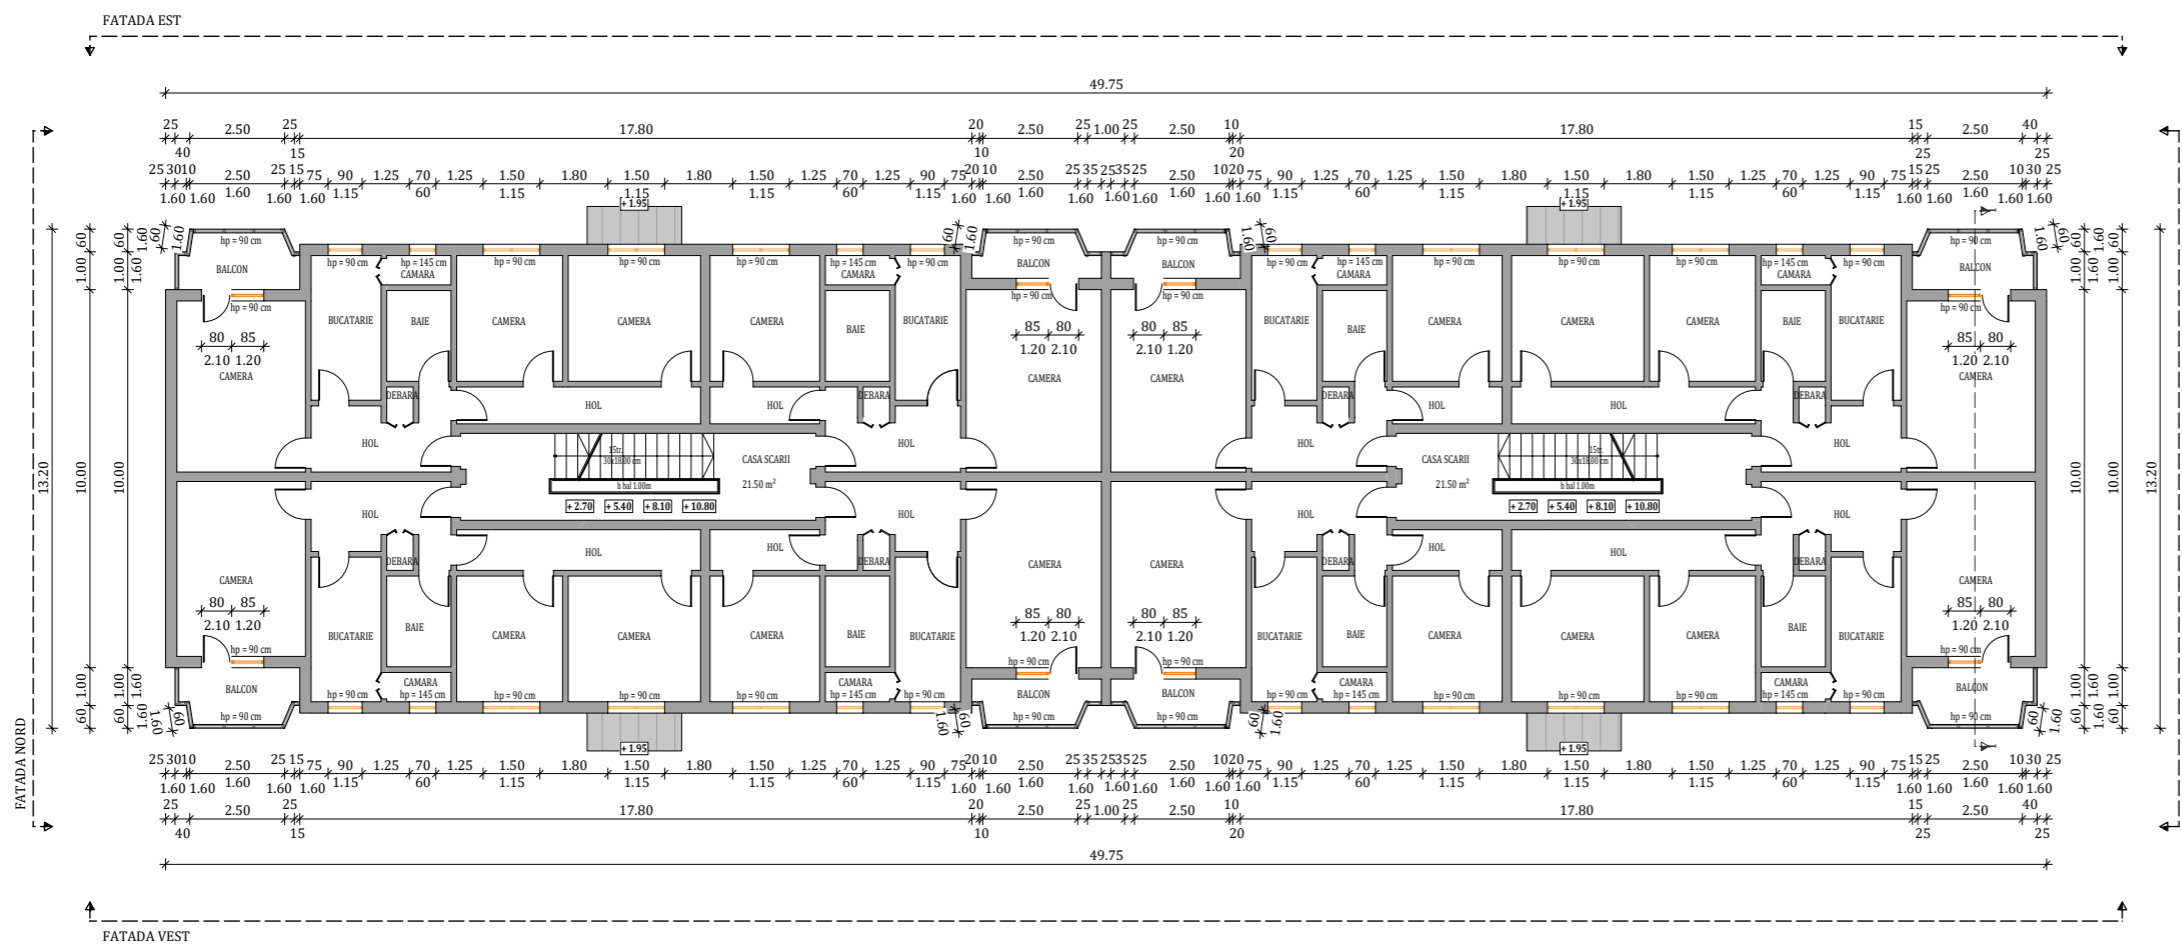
FATADA EST

49.75

25 2.50 25 17.80 20 2.50 25 1.00 25 2.50 10 17.80 15 2.50 40
40 15 10 20 25 25

25 30 10 2.50 25 15 75 90 1.25 70 1.25 1.50 1.80 1.50 1.80 1.50 1.25 70 1.25 90 75 20 10 2.50 25 35 25 35 25 2.50 10 20 75 90 1.25 70 1.25 1.50 1.80 1.50 1.80 1.50 1.25 70 1.25 90 75 15 25 2.50 10 30 25
1.60 1.60 1.60 1.60 1.60 1.15 60 1.15 1.15 1.15 60 1.15 1.60 1.60 1.60 1.60 1.60 1.60 1.60 1.60 1.15 60 1.15 1.15 1.15 60 1.15 1.60 1.60 1.60 1.60 1.60

+ 1.95 + 1.95

hp = 90 cm BALCON hp = 90 cm CAMERA 80 85 2.10 1.20
hp = 90 cm BUCATARIE hp = 145 cm CAMARA BAIE DEBARA HOL
hp = 90 cm CAMERA hp = 90 cm CAMERA HOL hp = 90 cm CAMERA hp = 145 cm CAMARA BAIE DEBARA HOL hp = 90 cm BUCATARIE HOL
15tr. 30x18.00 cm h bal 1.00m CASA SCARII 21.50 m² + 2.70 + 5.40 + 8.10 + 10.80
hp = 90 cm BALCON hp = 90 cm 85 80 1.20 2.10 CAMERA
hp = 90 cm BALCON hp = 90 cm 80 85 2.10 1.20 CAMERA
HOL BUCATARIE hp = 90 cm CAMARA hp = 145 cm BAIE DEBARA HOL CAMERA hp = 90 cm CAMERA hp = 90 cm HOL CAMERA hp = 90 cm CAMARA hp = 145 cm BAIE DEBARA BUCATARIE hp = 90 cm HOL
15tr. 30x18.00 cm h bal 1.00m CASA SCARII 21.50 m² + 2.70 + 5.40 + 8.10 + 10.80
hp = 90 cm BALCON hp = 90 cm 85 80 1.20 2.10 CAMERA

HOL CAMERA 80 85 2.10 1.20 hp = 90 cm BALCON hp = 90 cm
DEBARA BUCATARIE BAIE CAMARA hp = 145 cm hp = 90 cm HOL CAMERA hp = 90 cm CAMERA hp = 90 cm HOL CAMERA hp = 90 cm DEBARA BAIE CAMARA hp = 145 cm BUCATARIE hp = 90 cm HOL
CAMERA 85 80 1.20 2.10 hp = 90 cm BALCON hp = 90 cm
CAMERA 80 85 2.10 1.20 hp = 90 cm BALCON hp = 90 cm
HOL BUCATARIE hp = 90 cm DEBARA BAIE CAMARA hp = 145 cm HOL CAMERA hp = 90 cm CAMERA hp = 90 cm HOL CAMERA hp = 90 cm DEBARA BAIE CAMARA hp = 145 cm BUCATARIE hp = 90 cm HOL CAMERA 85 80 1.20 2.10 hp = 90 cm BALCON hp = 90 cm

60 1.00 1.60 60 1.60 10.00 13.20

+ 1.95 + 1.95

25 30 10 2.50 25 15 75 90 1.25 70 1.25 1.50 1.80 1.50 1.80 1.50 1.25 70 1.25 90 75 20 10 2.50 25 35 25 35 25 2.50 10 20 75 90 1.25 70 1.25 1.50 1.80 1.50 1.80 1.50 1.25 70 1.25 90 75 15 25 2.50 10 30 25
1.60 1.60 1.60 1.60 1.60 1.15 60 1.15 1.15 1.15 60 1.15 1.60 1.60 1.60 1.60 1.60 1.60 1.60 1.60 1.15 60 1.15 1.15 1.15 60 1.15 1.60 1.60 1.60 1.60 1.60
25 2.50 25 17.80 20 2.50 25 1.00 25 2.50 10 17.80 15 2.50 40
40 15 10 20 25 25

49.75

FATADA NORD

FATADA VEST